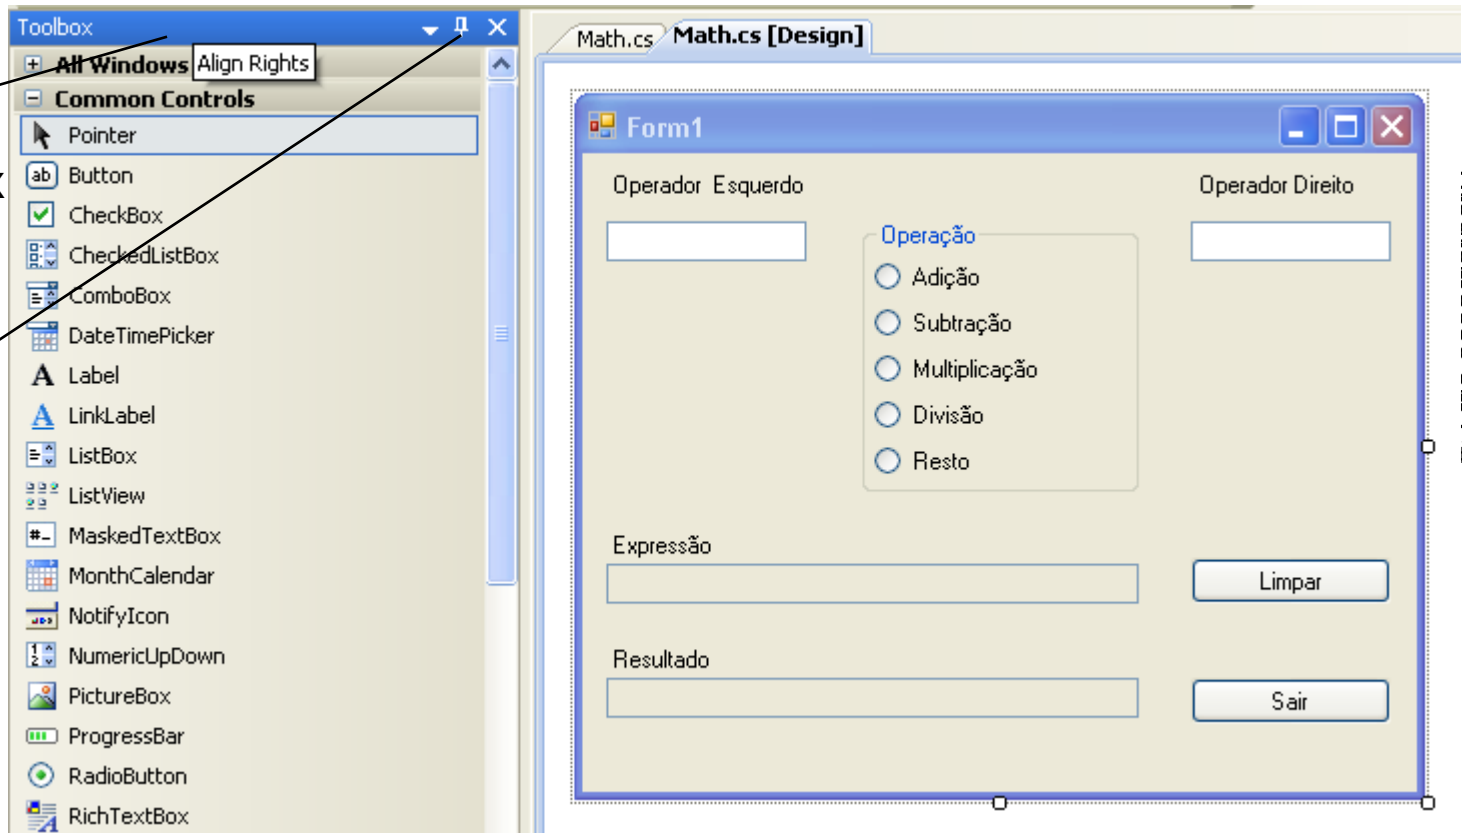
Toolbox

All Windows Align Rights

Common Controls

Pointer

Button

CheckBox

CheckedListBox

ComboBox

DateTimePicker

Label

LinkLabel

ListBox

ListView

MaskedTextBox

MonthCalendar

NotifyIcon

NumericUpDown

PictureBox

ProgressBar

RadioButton

RichTextBox

Math.cs

Math.cs [Design]

Form1

Operador Esquerdo

Operador Direito

Operação

Adição

Subtração

Multiplicação

Divisão

Resto

Expressão

Limpar

Resultado

Sair